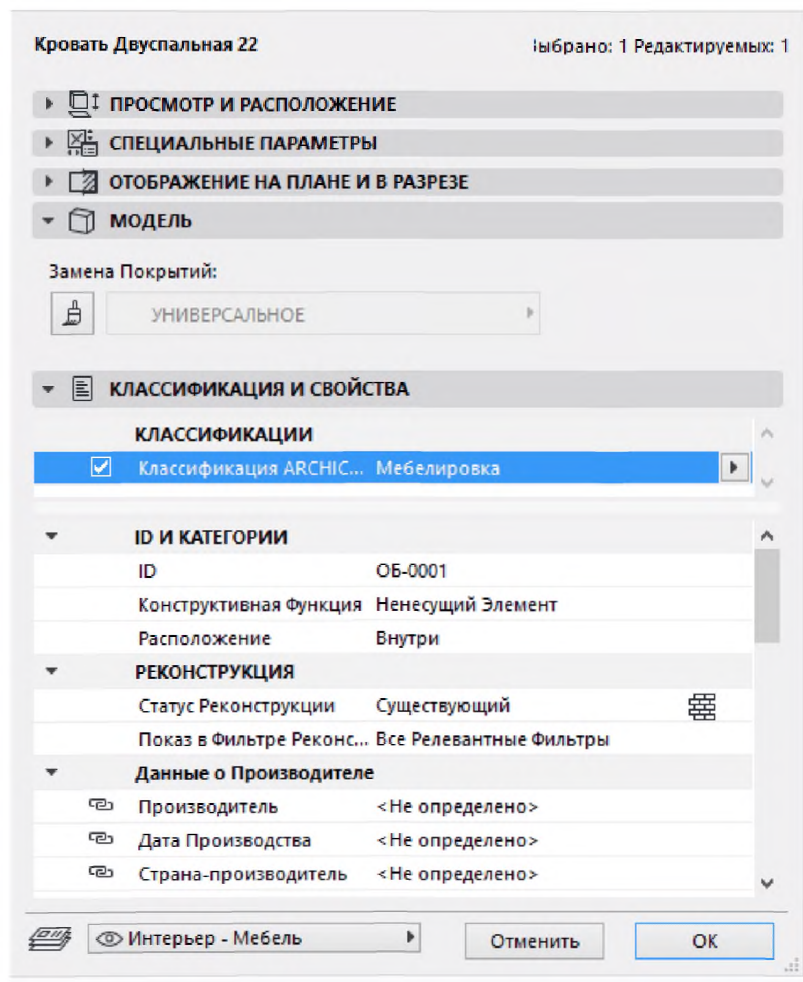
Кровать Двуспальная 22

ыбрано: 1 Редактируемых: 1

ПРОСМОТР И РАСПОЛОЖЕНИЕ

СПЕЦИАЛЬНЫЕ ПАРАМЕТРЫ

ОТОБРАЖЕНИЕ НА ПЛАНЕ И В РАЗРЕЗЕ

МОДЕЛЬ

Замена Покрытий:

УНИВЕРСАЛЬНОЕ

КЛАССИФИКАЦИЯ И СВОЙСТВА

КЛАССИФИКАЦИИ

| | |
|---|---|
| Классификация ARCHIC... | Мебелировка |

ID И КАТЕГОРИИ

| | |
|---|---|
| ID | ОБ-0001 |
| Конструктивная Функция | Ненесущий Элемент |
| Расположение | Внутри |

РЕКОНСТРУКЦИЯ

| | |
|---|---|
| Статус Реконструкции | Существующий |
| Показ в Фильтре Реконс... | Все Релевантные Фильтры |

Данные о Производителе

| | |
|---|---|
| Производитель | <Не определено> |
| Дата Производства | <Не определено> |
| Страна-производитель | <Не определено> |

Интерьер - Мебель

Отменить

OK